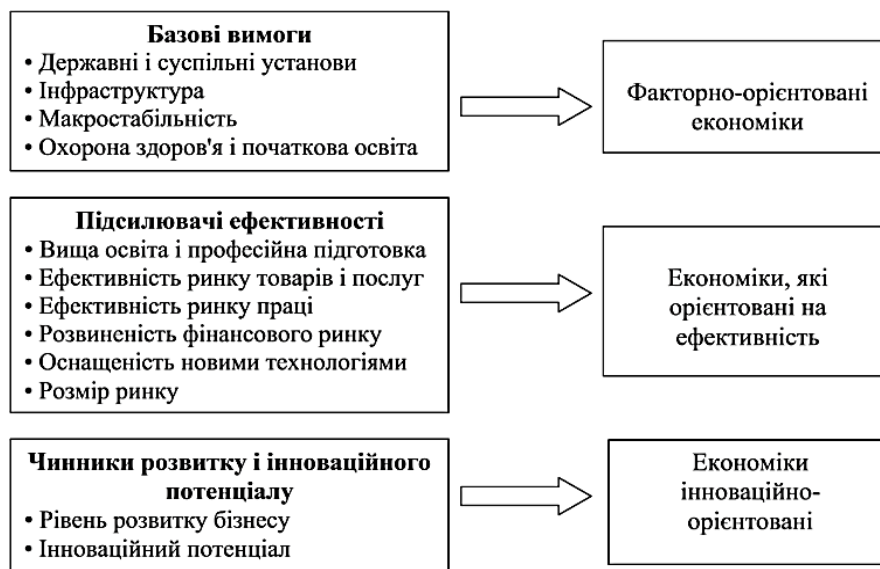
**Базові вимоги**
• Державні і суспільні установи
• Інфраструктура
• Макростабільність
• Охорона здоров'я і початкова освіта

Факторно-орієнтовані економіки

**Підсилювачі ефективності**
• Вища освіта і професійна підготовка
• Ефективність ринку товарів і послуг
• Ефективність ринку праці
• Розвиненість фінансового ринку
• Оснащеність новими технологіями
• Розмір ринку

Економіки, які орієнтовані на ефективність

**Чинники розвитку і інноваційного потенціалу**
• Рівень розвитку бізнесу
• Інноваційний потенціал

Економіки інноваційно-орієнтовані